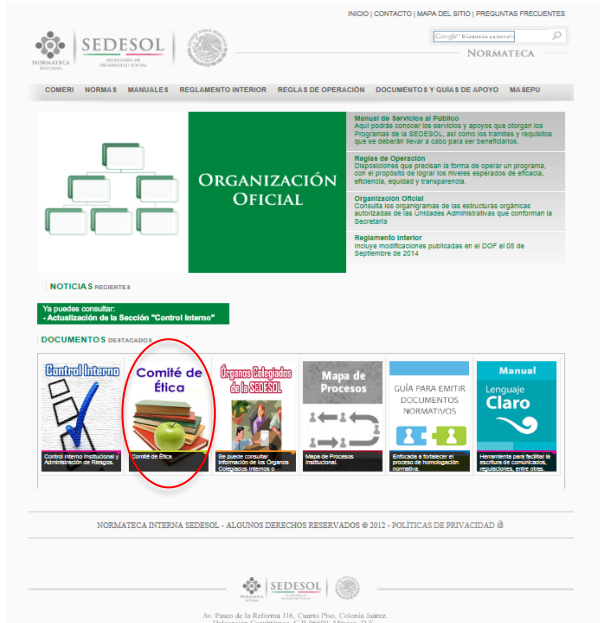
INICIO | CONTACTO | MAPA DEL SITIO | PREGUNTAS FRECUENTES

NORMATECA SEDESOL SECRETARÍA DE DESARROLLO SOCIAL

Google Búsqueda personalizada

NORMATECA

COMERI NORMAS MANUALES REGLAMENTO INTERIOR REGLAS DE OPERACIÓN DOCUMENTOS Y GUÍAS DE APOYO MASEPU

ORGANIZACIÓN OFICIAL

Manual de Servicios al Público
Aquí podrás conocer los servicios y apoyos que otorgan los Programas de la SEDESOL, así como los trámites y requisitos que se deberán llevar a cabo para ser beneficiarios.

Reglas de Operación
Disposiciones que precisan la forma de operar un programa, con el propósito de lograr los niveles esperados de eficacia, eficiencia, equidad y transparencia.

Organización Oficial
Consulta los organigramas de las estructuras orgánicas autorizadas de las Unidades Administrativas que conforman la Secretaría

Reglamento Interior
Incluye modificaciones publicadas en el DOF el 08 de Septiembre de 2014

NOTICIAS RECIENTES

Ya puedes consultar:
- Actualización de la Sección "Control Interno"

DOCUMENTOS DESTACADOS

Control Interno
Control Interno Institucional y Administración de Riesgos.

Comité de Ética
Comité de Ética

Órganos Colegiados de la SEDESOL
Se puede consultar información de los Órganos Colegiados internos o

Mapa de Procesos
Mapa de Procesos Institucional.

GUÍA PARA EMITIR DOCUMENTOS NORMATIVOS
Enfocada a fortalecer el proceso de homologación normativa.

Manual Lenguaje Claro
Herramienta para facilitar la escritura de comunicados, regulaciones, entre otros.

NORMATECA INTERNA SEDESOL - ALGUNOS DERECHOS RESERVADOS © 2012 - POLÍTICAS DE PRIVACIDAD

SEDESOL

Av. Paseo de la Reforma 116, Cuarto Piso, Colonia Juárez, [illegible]